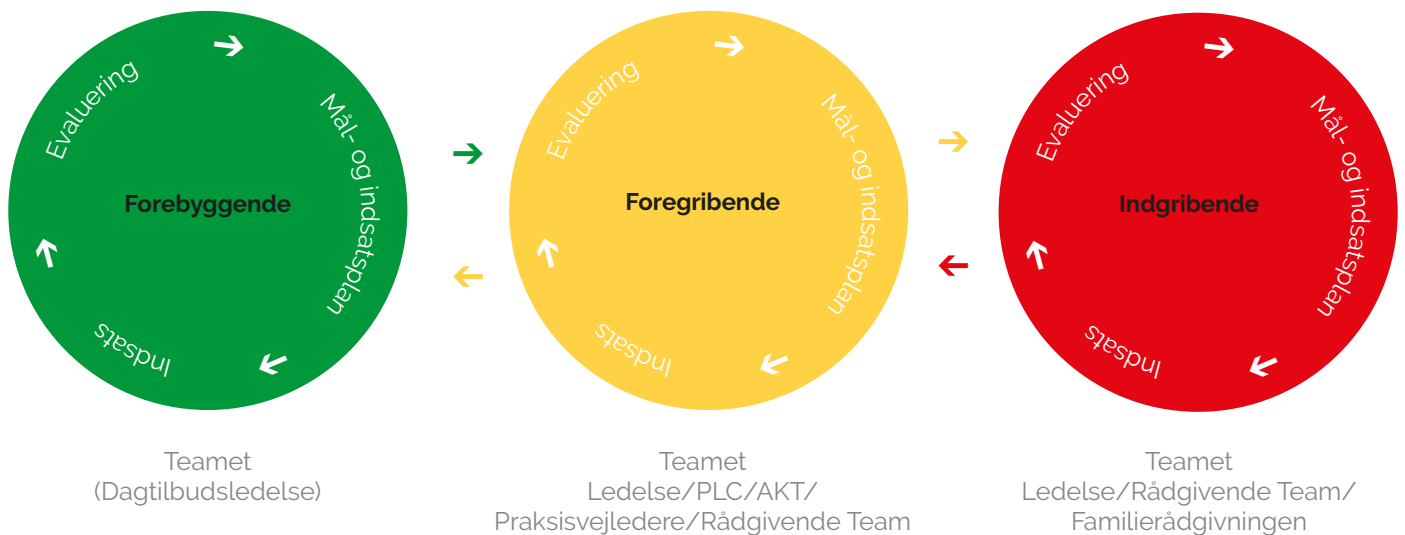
Evaluering
Mål- og indsatsplan
Forebyggende
Indsats

Evaluering
Mål- og indsatsplan
Foregribende
Indsats

Evaluering
Mål- og indsatsplan
Indgribende
Indsats

Teamet
(Dagtilbudsledelse)

Teamet
Ledelse/PLC/AKT/
Praksisvejledere/Rådgivende Team

Teamet
Ledelse/Rådgivende Team/
Familierådgivningen